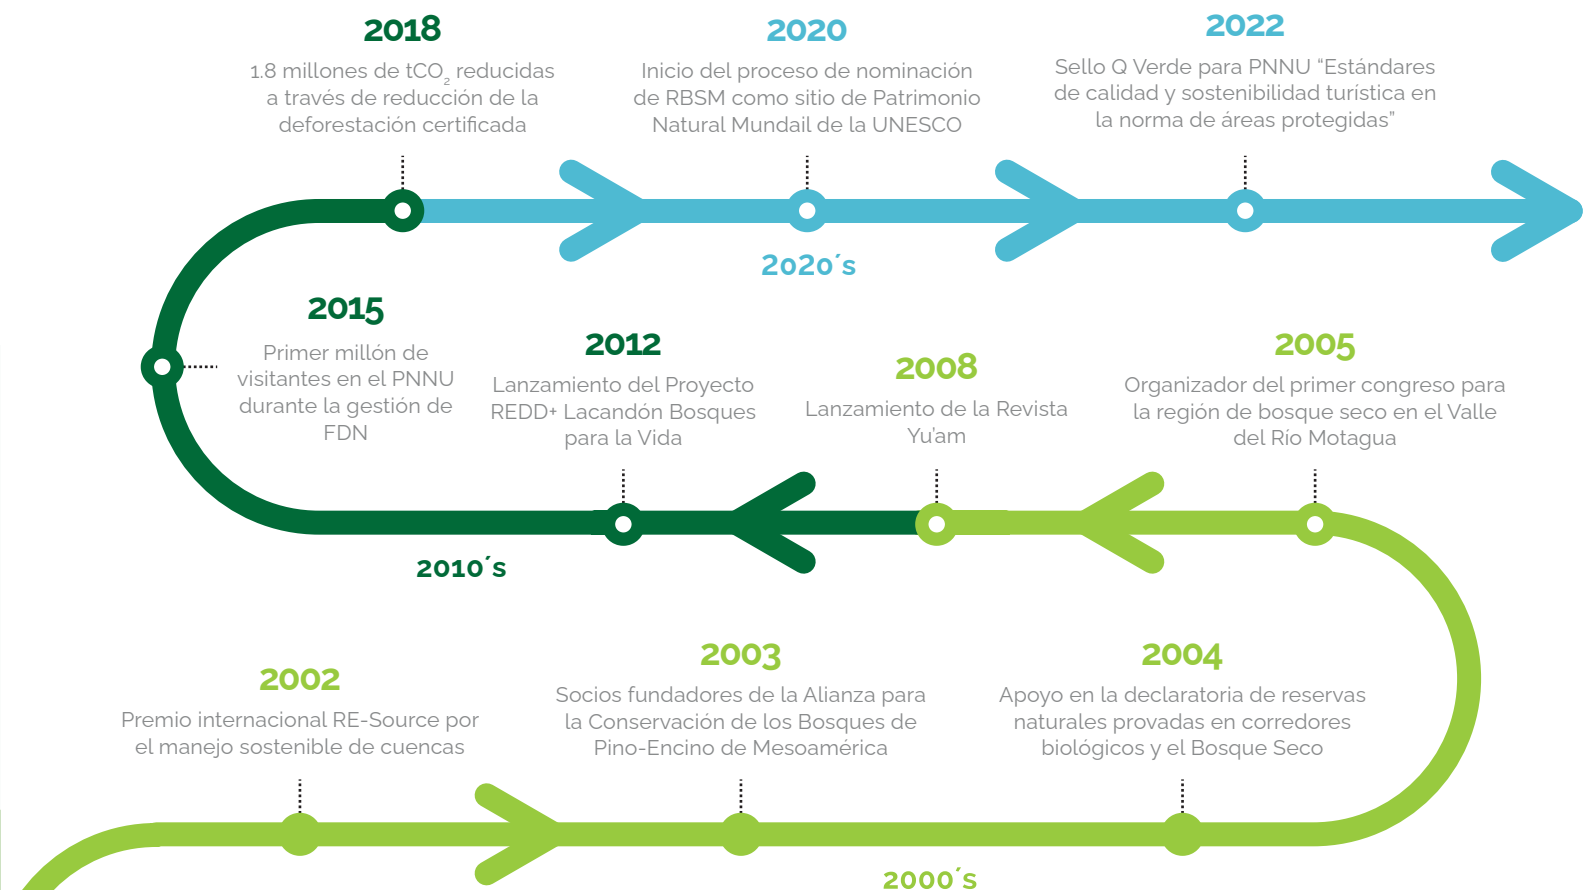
2018
1.8 millones de $tCO_2$ reducidas a través de reducción de la deforestación certificada

2020
Inicio del proceso de nominación de RBSM como sitio de Patrimonio Natural Mundail de la UNESCO

2022
Sello Q Verde para PNNU “Estándares de calidad y sostenibilidad turística en la norma de áreas protegidas”

2020´s

2015
Primer millón de visitantes en el PNNU durante la gestión de FDN

2012
Lanzamiento del Proyecto REDD+ Lacandón Bosques para la Vida

2008
Lanzamiento de la Revista Yu'am

2005
Organizador del primer congreso para la región de bosque seco en el Valle del Río Motagua

2010´s

2002
Premio internacional RE-Source por el manejo sostenible de cuencas

2003
Socios fundadores de la Alianza para la Conservación de los Bosques de Pino-Encino de Mesoamérica

2004
Apoyo en la declaratoria de reservas naturales provadas en corredores biológicos y el Bosque Seco

2000´s